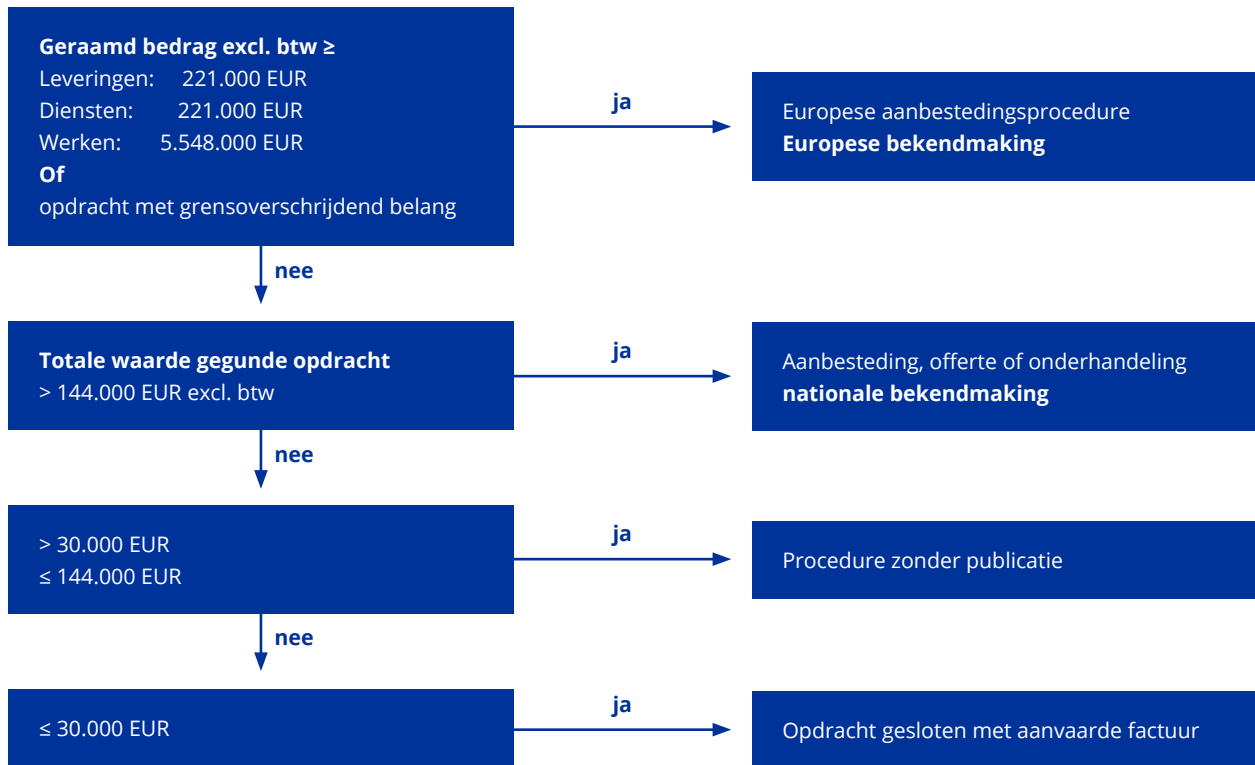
Geraamd bedrag excl. btw ≥
Leveringen: 221.000 EUR
Diensten: 221.000 EUR
Werken: 5.548.000 EUR
Of
opdracht met grensoverschrijdend belang

ja

Europese aanbestedingsprocedure
Europese bekendmaking

nee

Totale waarde gegunde opdracht
> 144.000 EUR excl. btw

ja

Aanbesteding, offerte of onderhandeling
nationale bekendmaking

nee

> 30.000 EUR
≤ 144.000 EUR

ja

Procedure zonder publicatie

nee

≤ 30.000 EUR

ja

Opdracht gesloten met aanvaarde factuur